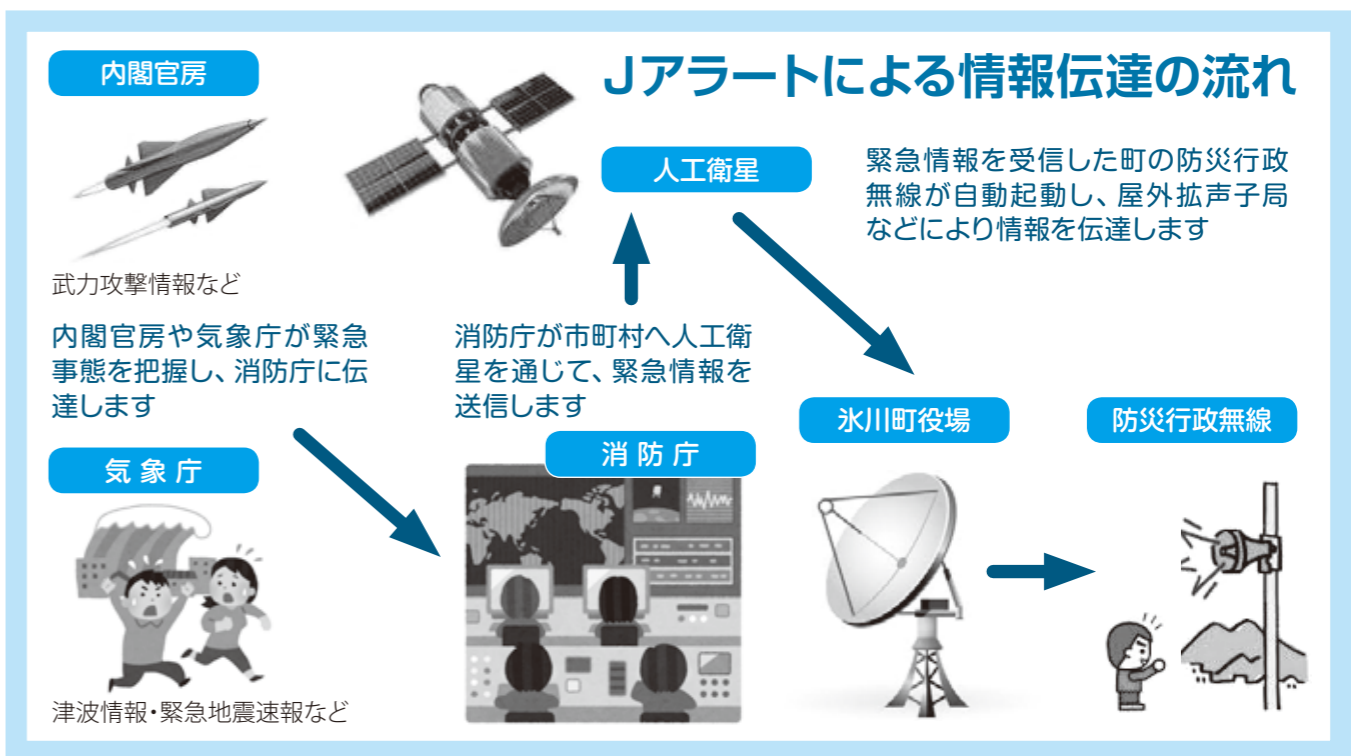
Jアラートによる情報伝達の流れ

内閣官房

武力攻撃情報など

人工衛星

緊急情報を受信した町の防災行政無線が自動起動し、屋外拡声子局などにより情報を伝達します

内閣官房や気象庁が緊急事態を把握し、消防庁に伝達します

消防庁が市町村へ人工衛星を通じて、緊急情報を送信します

気象庁

消防庁

氷川町役場

防災行政無線

津波情報・緊急地震速報など